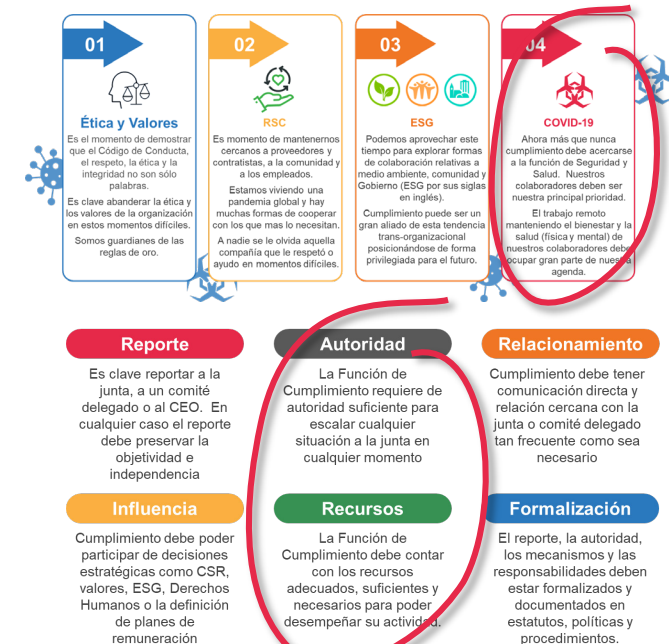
01

Ética y Valores

Es el momento de demostrar que el Código de Conducta, el respeto, la ética y la integridad no son sólo palabras.

Es clave abanderar la ética y los valores de la organización en estos momentos difíciles.

Somos guardianes de las reglas de oro.

02

RSC

Es momento de mantenernos cercanos a proveedores y contratistas, a la comunidad y a los empleados.

Estamos viviendo una pandemia global y hay muchas formas de cooperar con los que mas lo necesitan.

A nadie se le olvida aquella compañía que le respetó o ayudo en momentos difíciles.

03

ESG

Podemos aprovechar este tiempo para explorar formas de colaboración relativas a medio ambiente, comunidad y Gobierno (ESG por sus siglas en inglés).

Cumplimiento puede ser un gran aliado de esta tendencia trans-organizacional posicionándose de forma privilegiada para el futuro.

04

COVID-19

Ahora más que nunca cumplimiento debe acercarse a la función de Seguridad y Salud. Nuestros colaboradores deben ser nuestra principal prioridad.

El trabajo remoto manteniendo el bienestar y la salud (física y mental) de nuestros colaboradores debe ocupar gran parte de nuestra agenda.

Reporte

Es clave reportar a la junta, a un comité delegado o al CEO. En cualquier caso el reporte debe preservar la objetividad e independencia

Autoridad

La Función de Cumplimiento requiere de autoridad suficiente para escalar cualquier situación a la junta en cualquier momento

Relacionamiento

Cumplimiento debe tener comunicación directa y relación cercana con la junta o comité delegado tan frecuente como sea necesario

Influencia

Cumplimiento debe poder participar de decisiones estratégicas como CSR, valores, ESG, Derechos Humanos o la definición de planes de remuneración

Recursos

La Función de Cumplimiento debe contar con los recursos adecuados, suficientes y necesarios para poder desempeñar su actividad.

Formalización

El reporte, la autoridad, los mecanismos y las responsabilidades deben estar formalizados y documentados en estatutos, políticas y procedimientos.